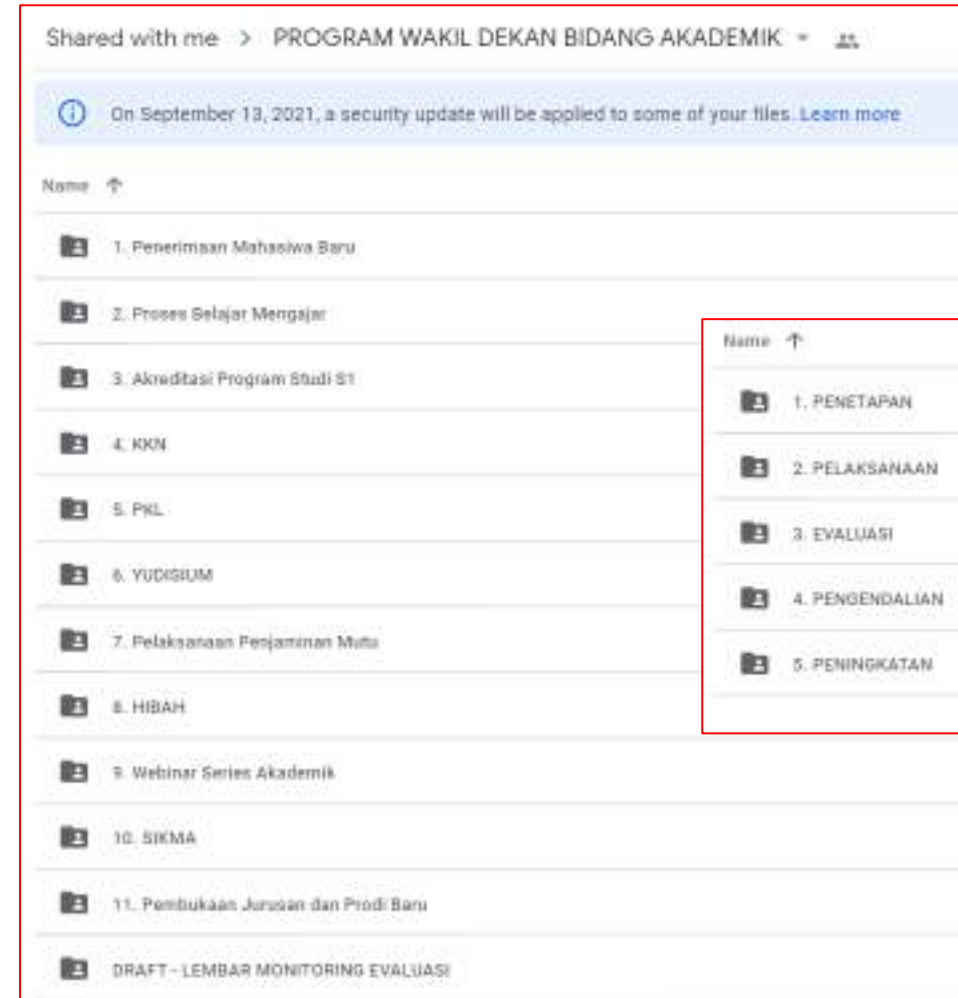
Shared with me > PROGRAM WAKIL DEKAN BIDANG AKADEMIK

On September 13, 2021, a security update will be applied to some of your files. Learn more

Name

1. Penerimaan Mahasiswa Baru

2. Proses Belajar Mengajar

3. Akreditasi Program Studi S1

4. KKN

5. PKL

6. YUDISIUM

7. Pelaksanaan Penjaminan Mutu

8. HIBAH

9. Webinar Series Akademik

10. SIKMA

11. Pembukaan Jurusan dan Prodi Baru

DRAFT - LEMBAR MONITORING EVALUASI

Name

1. PENETAPAN

2. PELAKSANAAN

3. EVALUASI

4. PENGENDALIAN

5. PENINGKATAN